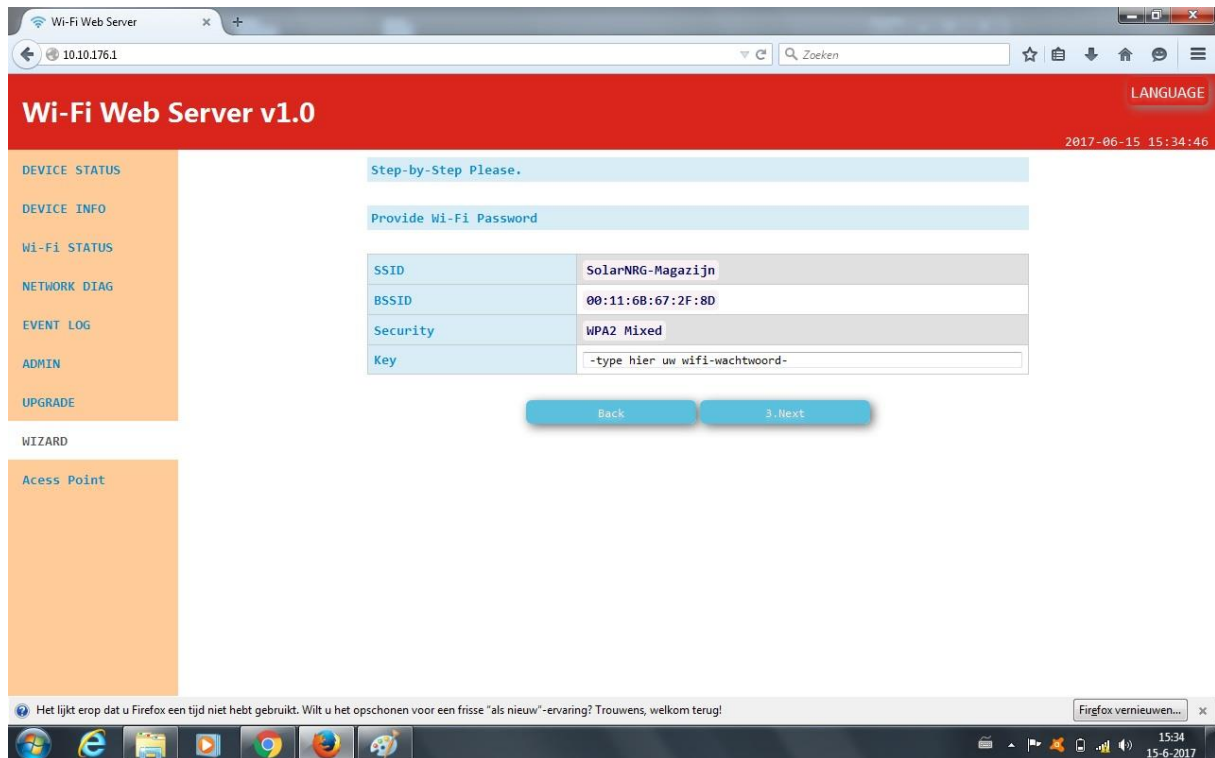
Wi-Fi Web Server ×

10.10.176.1

Zoeken

Wi-Fi Web Server v1.0

LANGUAGE

2017-06-15 15:34:46

DEVICE STATUS

DEVICE INFO

Wi-Fi STATUS

NETWORK DIAG

EVENT LOG

ADMIN

UPGRADE

WIZARD

Acess Point

Step-by-Step Please.

Provide Wi-Fi Password

| SSID | SolarNRG-Magazijn |
|---|---|
| BSSID | 00:11:6B:67:2F:8D |
| Security | WPA2 Mixed |
| Key | -type hier uw wifi-wachtwoord- |

Back

3.Next

Het lijkt erop dat u Firefox een tijd niet hebt gebruikt. Wilt u het opschonen voor een frisse "als nieuw"-ervaring? Trouwens, welkom terug!

Firefox vernieuwen...

15:34
15-6-2017